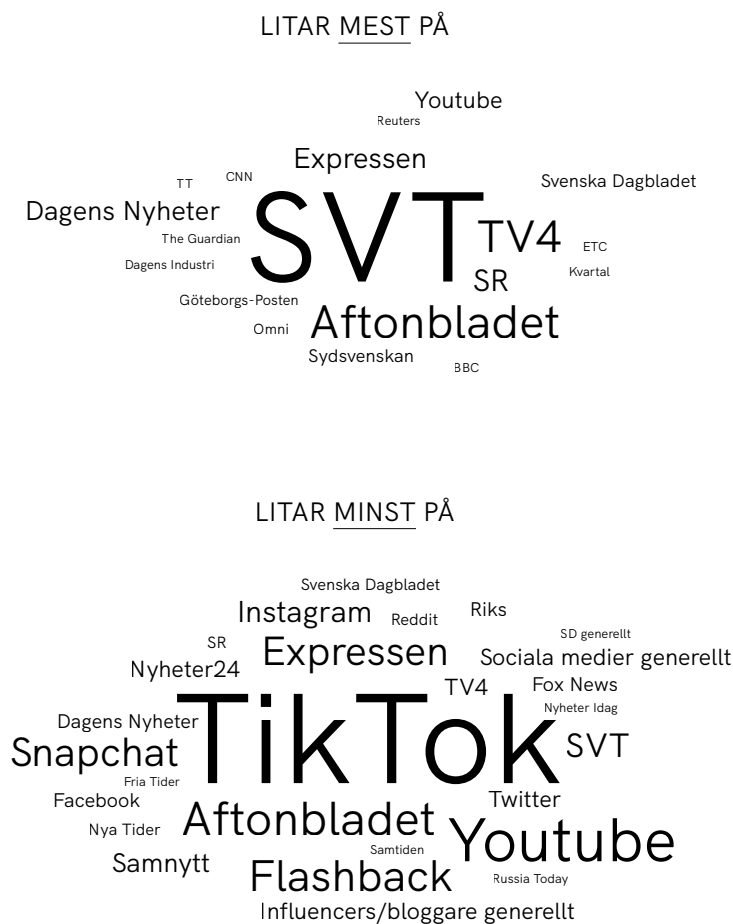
LITAR MEST PÅ

Youtube
Reuters
Expressen
TT
CNN
Svenska Dagbladet
Dagens Nyheter
SVT
TV4
The Guardian
ETC
Dagens Industri
SR
Kvartal
Göteborgs-Posten
Aftonbladet
Omni
Sydsvenskan
BBC

LITAR MINST PÅ

Svenska Dagbladet
Instagram
Reddit
Riks
SR
SD generellt
Expressen
Nyheter24
Sociala medier generellt
TV4
Fox News
Nyheter Idag
Dagens Nyheter
TikTok
Snapchat
SVT
Fria Tider
Facebook
Twitter
Nya Tider
Aftonbladet
Youtube
Samtiden
Samnytt
Flashback
Russia Today
Influencers/bloggare generellt